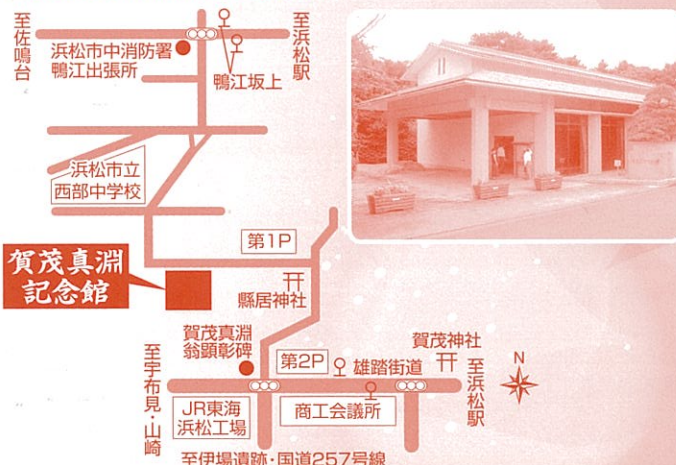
至佐鳴台

浜松市中消防署
鴨江出張所

至浜松駅

鴨江坂上

浜松市立
西部中学校

第1P

賀茂真淵
記念館

縣居神社

賀茂真淵
翁顕彰碑

第2P

雄踏街道

賀茂神社

至浜松駅

N

至宇布見・山崎

JR東海
浜松工場

商工会議所

至伊場遺跡・国道257号線